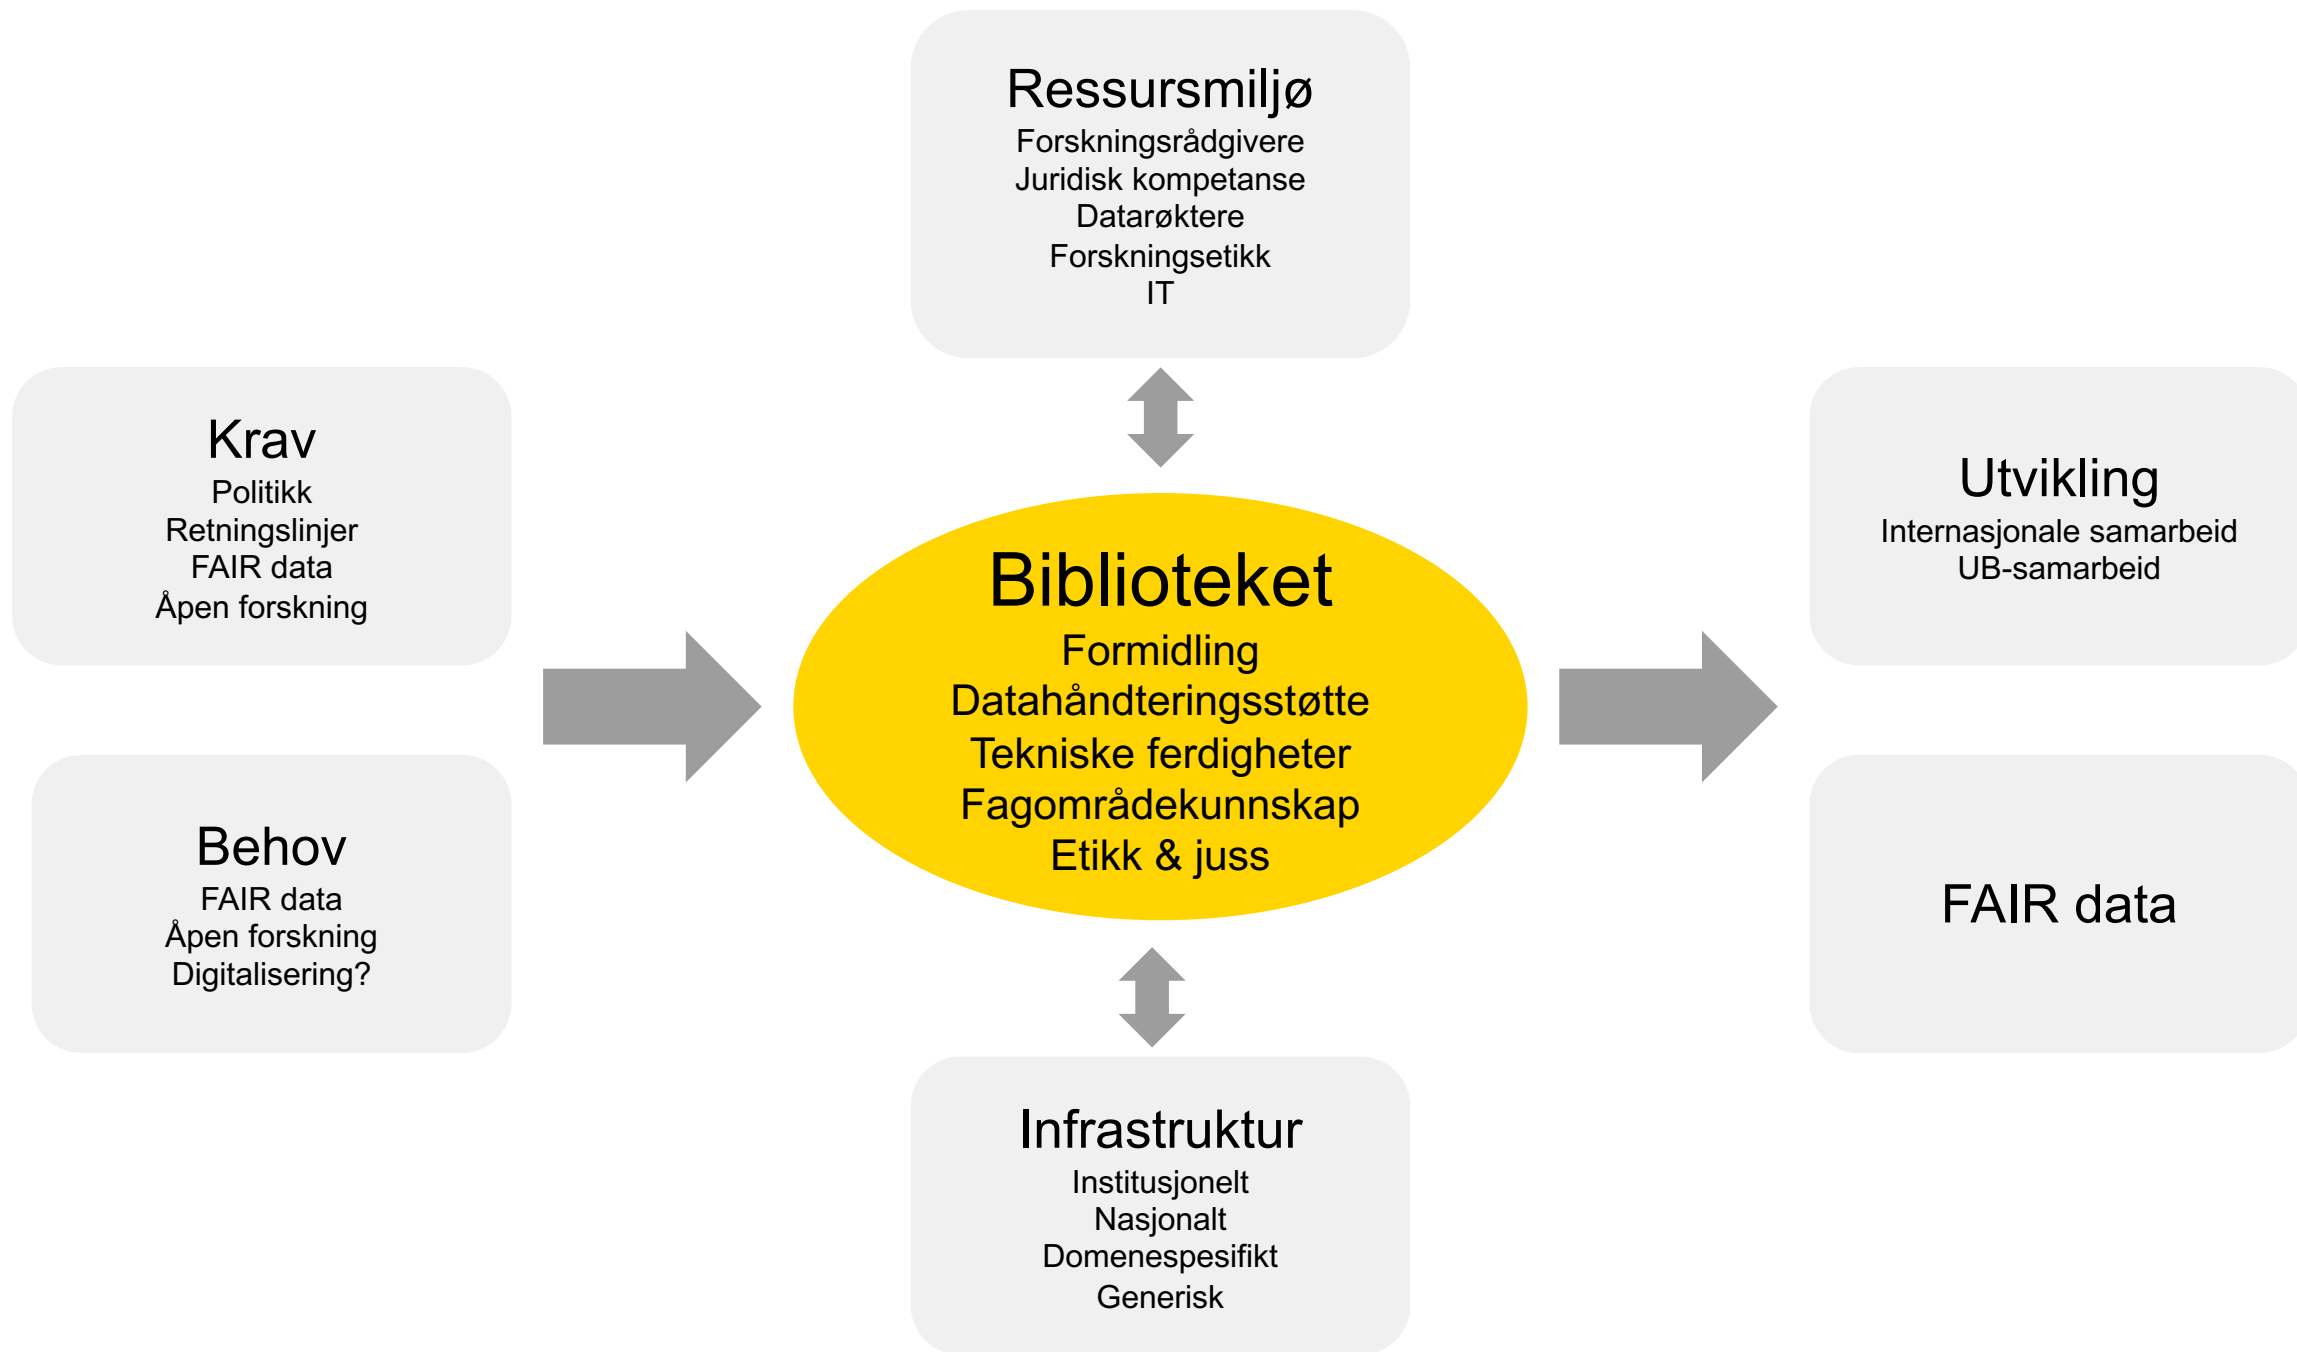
Ressursmiljø
Forskningsrådgivere
Juridisk kompetanse
Datarøktere
Forskningsetikk
IT

Krav
Politikk
Retningslinjer
FAIR data
Åpen forskning

Behov
FAIR data
Åpen forskning
Digitalisering?

Biblioteket
Formidling
Datahåndteringsstøtte
Tekniske ferdigheter
Fagområdekunnskap
Etikk & juss

Utvikling
Internasjonale samarbeid
UB-samarbeid

FAIR data

Infrastruktur
Institusjonelt
Nasjonalt
Domenespesifikt
Generisk